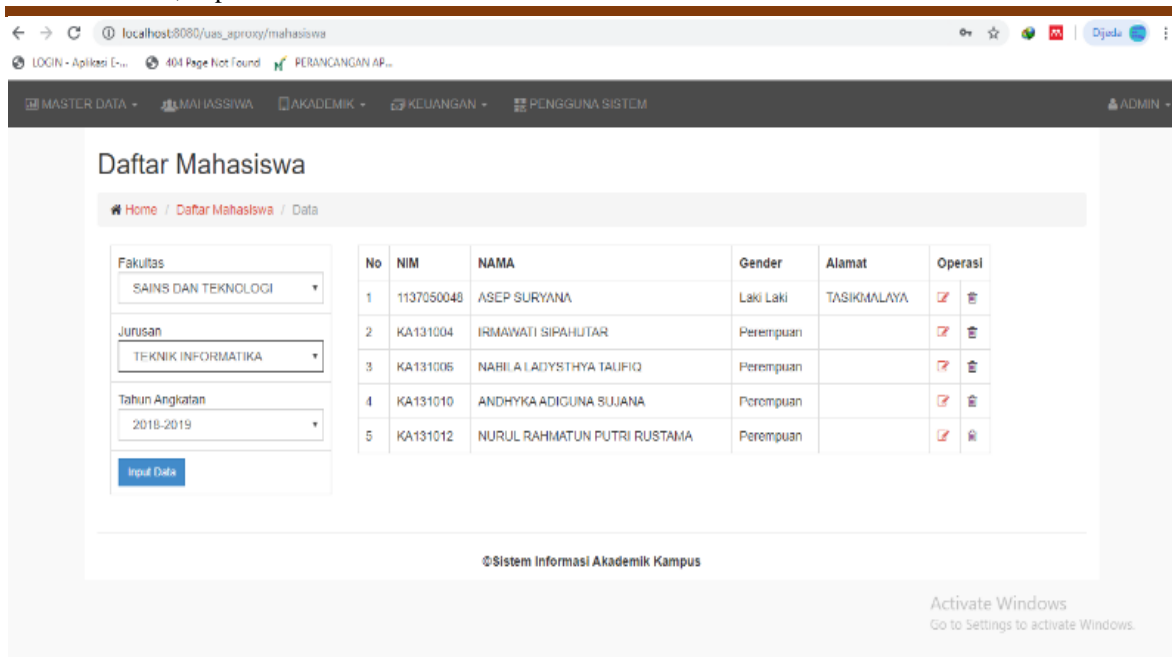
localhost:8080/uas_aproxy/mahasiswa

Dijeda

LOGIN - Aplikasi E-... 404 Page Not Found PERANCANGAN AP...

MASTER DATA MAHASISWA AKADEMIK KEUANGAN PENGGUNA SISTEM ADMIN

Daftar Mahasiswa

Home / Daftar Mahasiswa / Data

Fakultas
SAINS DAN TEKNOLOGI

Jurusan
TEKNIK INFORMATIKA

Tahun Angkatan
2018-2019

Input Data

| No | NIM | NAMA | Gender | Alamat | Operasi |
|---|---|---|---|---|---|
| 1 | 1137050048 | ASEP SURYANA | Laki Laki | TASIKMALAYA | |
| 2 | KA131004 | IRMAWATI SIPAHUTAR | Perempuan | | |
| 3 | KA131006 | NABILA LADYSTHYA TAUFIQ | Perempuan | | |
| 4 | KA131010 | ANDHYKA ADIGUNA SUJANA | Perempuan | | |
| 5 | KA131012 | NURUL RAHMATUN PUTRI RUSTAMA | Perempuan | | |

©Sistem Informasi Akademik Kampus

Activate Windows
Go to Settings to activate Windows.